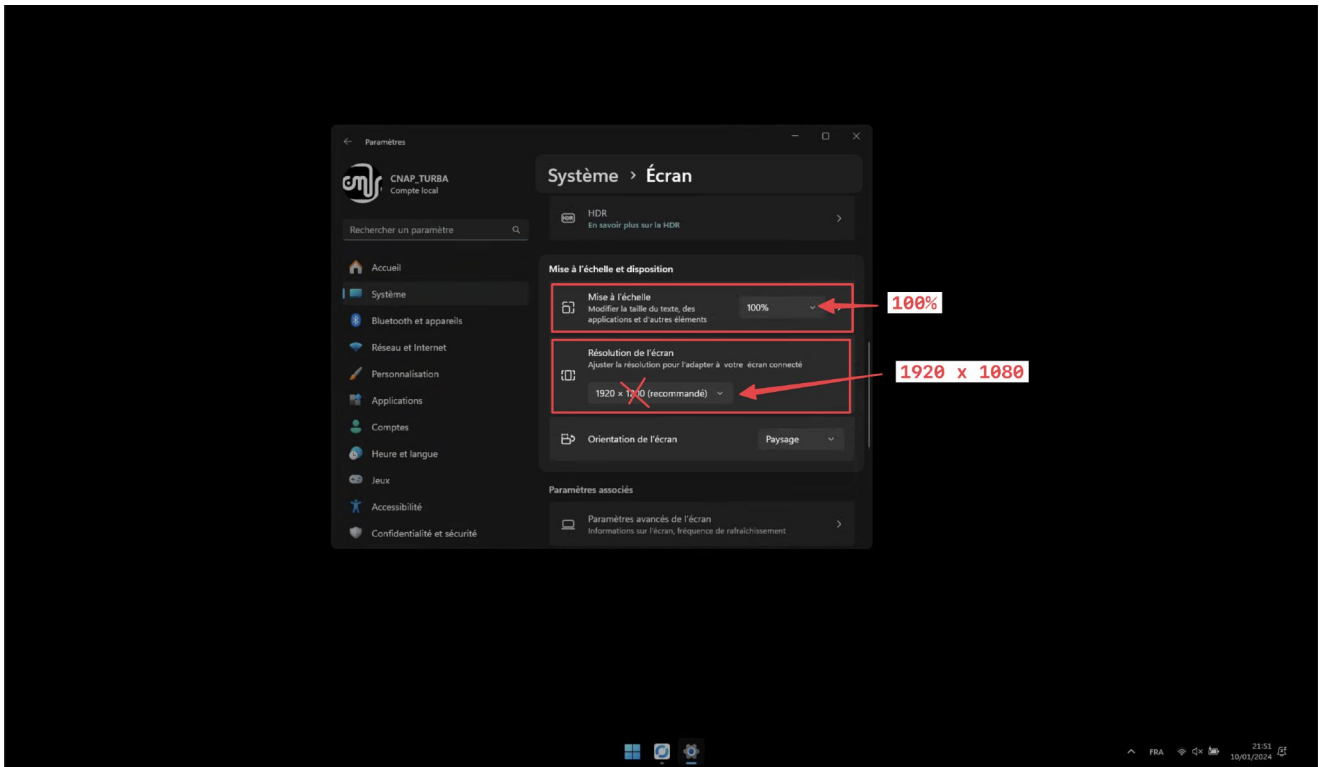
Paramètres

CNAP_TURBA
Compte local

Rechercher un paramètre

Accueil
Système
Bluetooth et appareils
Réseau et Internet
Personnalisation
Applications
Comptes
Heure et langue
Jeux
Accessibilité
Confidentialité et sécurité

Système > Écran

HDR
En savoir plus sur la HDR

Mise à l'échelle et disposition

Mise à l'échelle
Modifier la taille du texte, des applications et d'autres éléments
100%

100%

Résolution de l'écran
Ajuster la résolution pour l'adapter à votre écran connecté
1920 × 1200 (recommandé)

1920 x 1080

Orientation de l'écran
Paysage

Paramètres associés

Paramètres avancés de l'écran
Informations sur l'écran, fréquence de rafraîchissement

FRA
21:51
10/01/2024